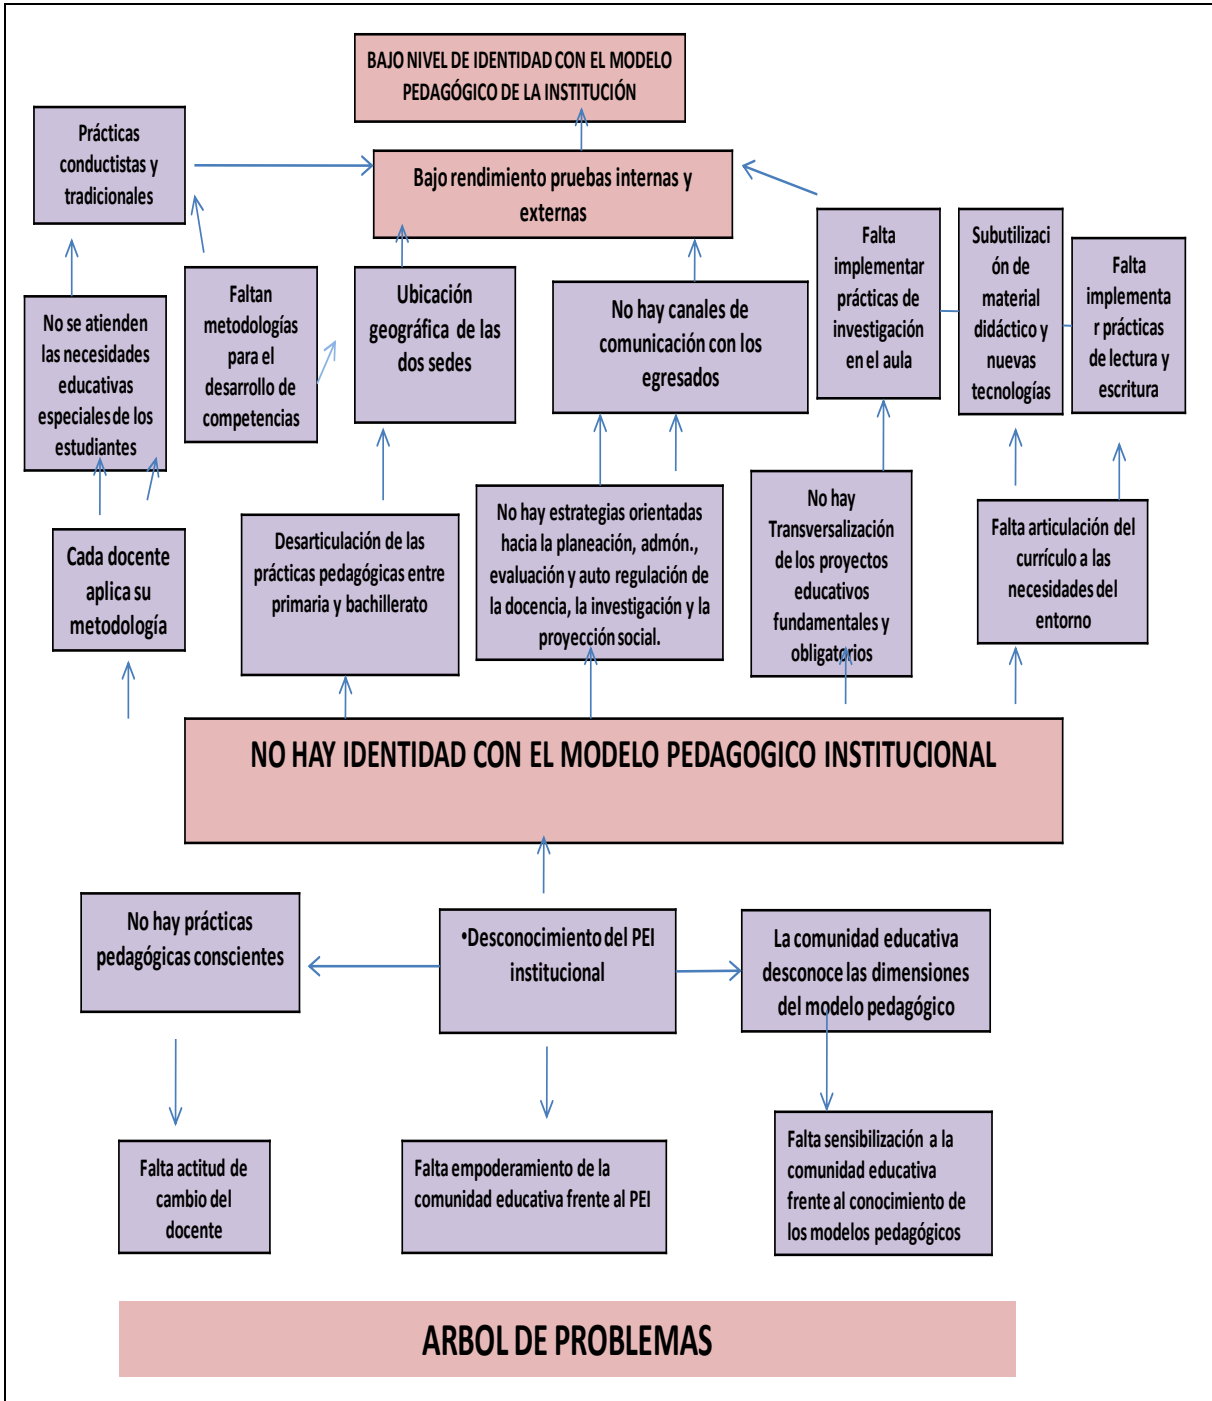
BAJO NIVEL DE IDENTIDAD CON EL MODELO PEDAGÓGICO DE LA INSTITUCIÓN

Prácticas conductistas y tradicionales

Bajo rendimiento pruebas internas y externas

Falta implementar prácticas de investigación en el aula

Subutilización de material didáctico y nuevas tecnologías

Falta implementar prácticas de lectura y escritura

No se atienden las necesidades educativas especiales de los estudiantes

Faltan metodologías para el desarrollo de competencias

Ubicación geográfica de las dos sedes

No hay canales de comunicación con los egresados

Cada docente aplica su metodología

Desarticulación de las prácticas pedagógicas entre primaria y bachillerato

No hay estrategias orientadas hacia la planeación, admón., evaluación y auto regulación de la docencia, la investigación y la proyección social.

No hay Transversalización de los proyectos educativos fundamentales y obligatorios

Falta articulación del currículo a las necesidades del entorno

NO HAY IDENTIDAD CON EL MODELO PEDAGOGICO INSTITUCIONAL

No hay prácticas pedagógicas conscientes

•Desconocimiento del PEI institucional

La comunidad educativa desconoce las dimensiones del modelo pedagógico

Falta actitud de cambio del docente

Falta empoderamiento de la comunidad educativa frente al PEI

Falta sensibilización a la comunidad educativa frente al conocimiento de los modelos pedagógicos

ARBOL DE PROBLEMAS